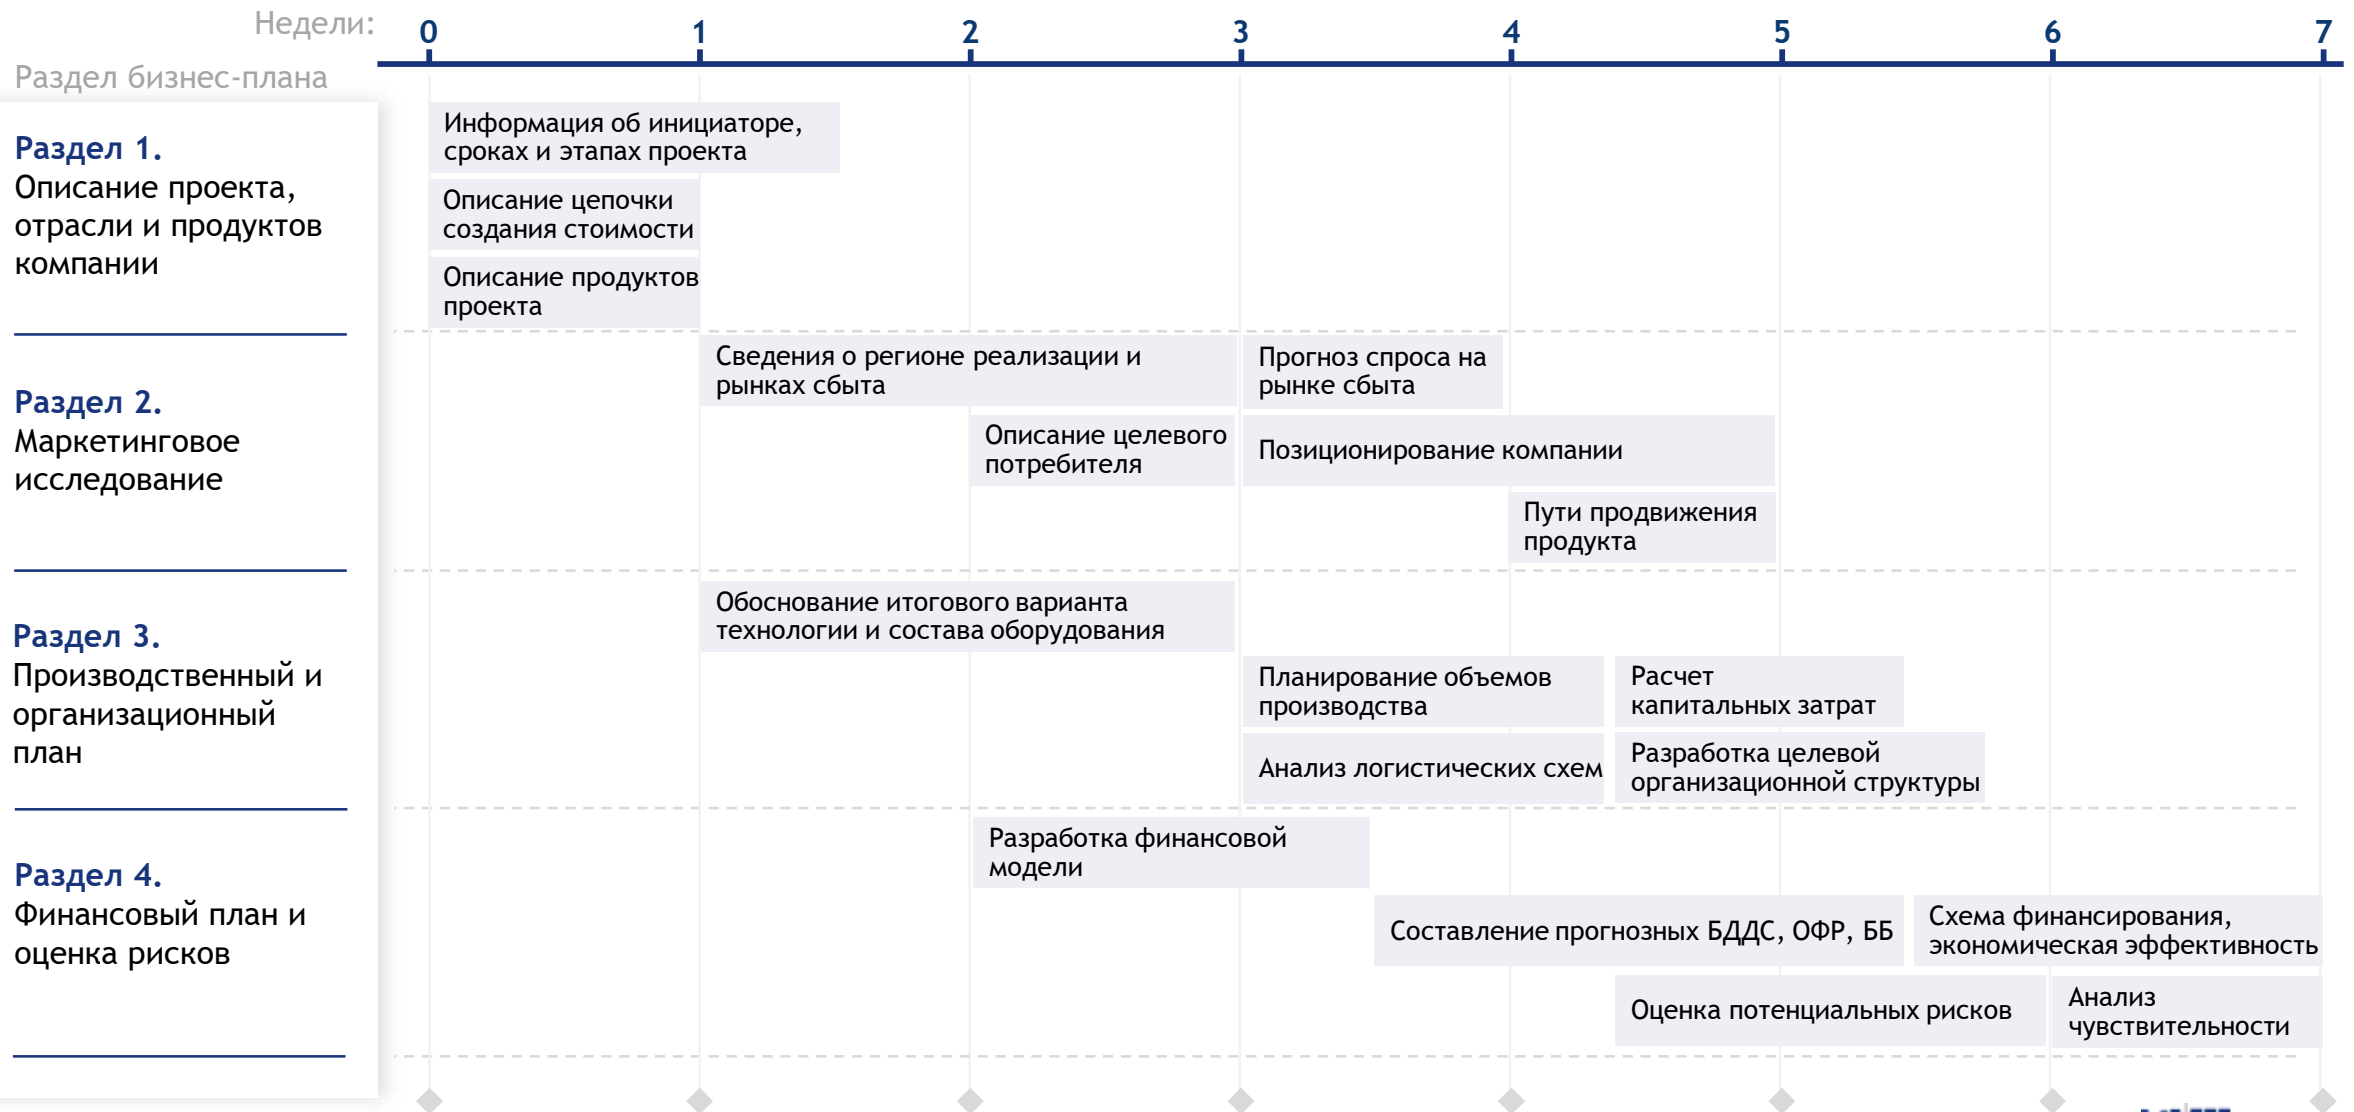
Недели: 0 1 2 3 4 5 6 7

Раздел бизнес-плана

Раздел 1.
Описание проекта, отрасли и продуктов компании

Информация об инициаторе, сроках и этапах проекта

Описание цепочки создания стоимости

Описание продуктов проекта

Раздел 2.
Маркетинговое исследование

Сведения о регионе реализации и рынках сбыта

Прогноз спроса на рынке сбыта

Описание целевого потребителя

Позиционирование компании

Пути продвижения продукта

Раздел 3.
Производственный и организационный план

Обоснование итогового варианта технологии и состава оборудования

Планирование объемов производства

Расчет капитальных затрат

Анализ логистических схем

Разработка целевой организационной структуры

Раздел 4.
Финансовый план и оценка рисков

Разработка финансовой модели

Составление прогнозных БДДС, ОФР, ББ

Схема финансирования, экономическая эффективность

Оценка потенциальных рисков

Анализ чувствительности